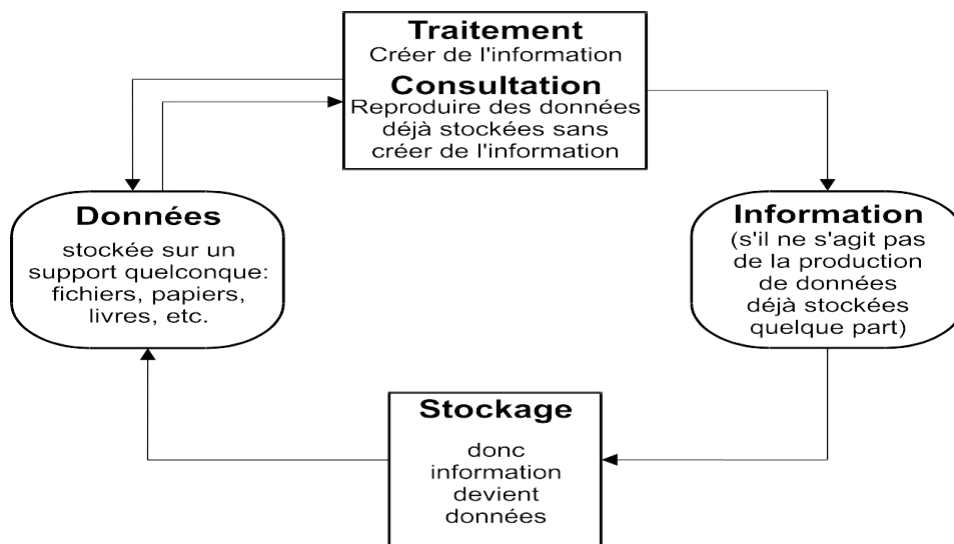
Traitement
Créer de l'information
Consultation
Reproduire des données déjà stockées sans créer de l'information

Données
stockée sur un support quelconque: fichiers, papiers, livres, etc.

Information
(s'il ne s'agit pas de la production de données déjà stockées quelque part)

Stockage
donc information devient données